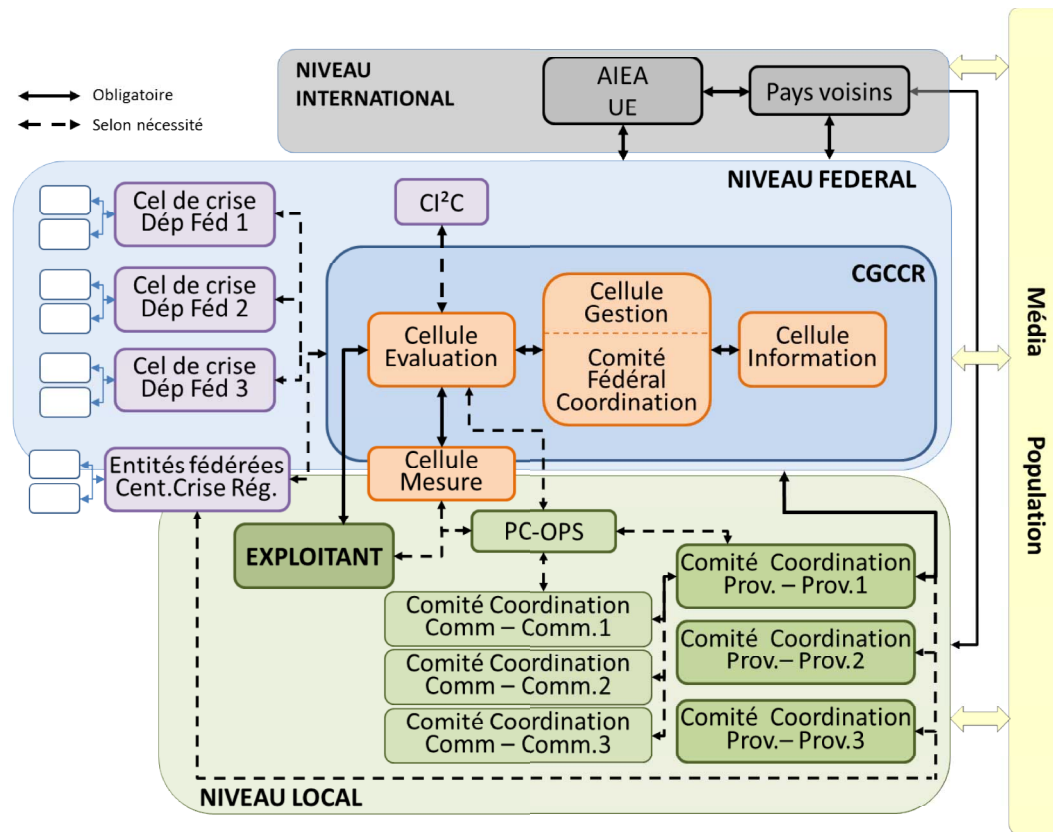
Obligatoire
Selon nécessité

NIVEAU INTERNATIONAL

AIEA
UE

Pays voisins

NIVEAU FEDERAL

Cel de crise Dép Féd 1

Cel de crise Dép Féd 2

Cel de crise Dép Féd 3

Cl²C

CGCCR

Cellule Evaluation

Cellule Gestion

Comité Fédéral Coordination

Cellule Information

Cellule Mesure

Entités fédérées Cent.Crise Rég.

EXPLOITANT

PC-OPS

Comité Coordination Prov. – Prov.1

Comité Coordination Prov.– Prov.2

Comité Coordination Prov.– Prov.3

Comité Coordination Comm – Comm.1

Comité Coordination Comm – Comm.2

Comité Coordination Comm – Comm.3

NIVEAU LOCAL

Média

Population